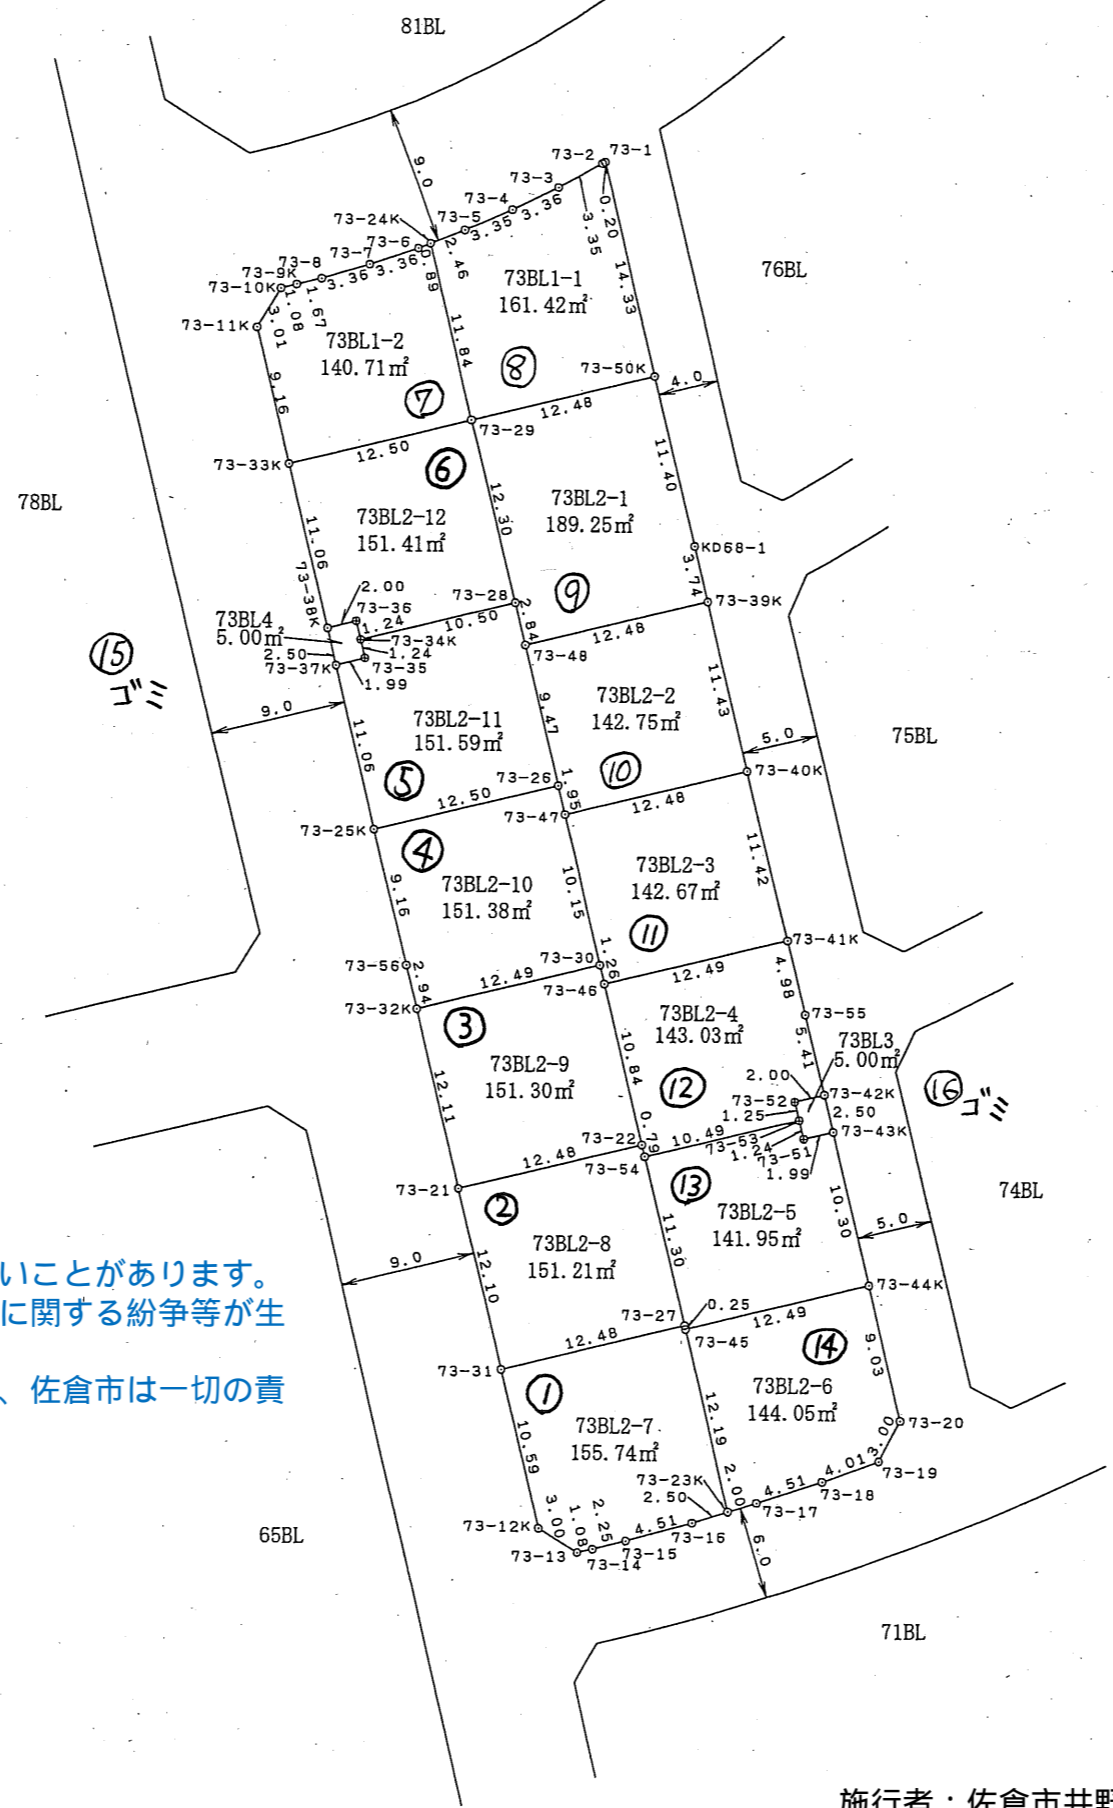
81BL

73-2 73-1
73-3
73-4 3.36
73-24K 73-5 3.35 0.20
9.0 73-6 2.46 3.35
73-8 73-7 3.36 0.89 73BL1-1 14.33
73-9K 161.42㎡
73-10K 1.08 1.67 3.36
73-11K 3.01 11.84 76BL
73BL1-2
140.71㎡ ⑧ 73-50K
⑦ 4.0
9.16 12.48
73-29
73-33K 12.50 ⑥ 11.40
78BL
73BL2-12 12.30 73BL2-1
151.41㎡ 189.25㎡
11.06 KD68-1
2.00 73-28 ⑨ 3.74
73-38K 73-36 10.50 2.84 73-39K
73BL4 1.24 12.48
5.00㎡ 73-34K 73-48
⑮ 2.50 1.24
73-37K 73-35 11.43
ゴミ 1.99 73BL2-2
9.0 73BL2-11 9.47 142.75㎡
151.59㎡ 5.0 75BL
11.06 73-26 ⑩ 73-40K
⑤ 1.95
12.50 73-47 12.48
73-25K
④ 11.42
73BL2-10 10.15 73BL2-3
9.16 151.38㎡ 142.67㎡
⑪
73-30 1.26 73-41K
73-56 2.94 12.49
12.49 73-46 4.98
73-32K 73BL2-4 73-55
③ 143.03㎡ 73BL3
10.84 5.41 5.00㎡
73BL2-9 ⑫ 2.00 73-42K ⑯ ゴミ
151.30㎡ 73-52 2.50
12.11 1.25
0.79 10.49 73-53 73-43K
73-22 1.24 73-51
12.48 73-54 1.99 74BL
73-21 ⑬
② 73BL2-5 10.30 5.0
いことがあります。 73BL2-8 11.30 141.95㎡
に関する紛争等が生 9.0 151.21㎡
12.10 73-44K
、佐倉市は一切の責 73-27 0.25
12.48 12.49
73-45 ⑭
73-31 9.03
① 73BL2-6
73BL2-7 12.19 144.05㎡
10.59 155.74㎡ 3.00 73-20
65BL 73-23K 4.01
2.50 2.00 4.51 73-19
73-12K 3.00 2.25 73-18
1.08 4.51 73-17
73-16
73-13 73-15 6.0
73-14

71BL

施行者・佐倉市井野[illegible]